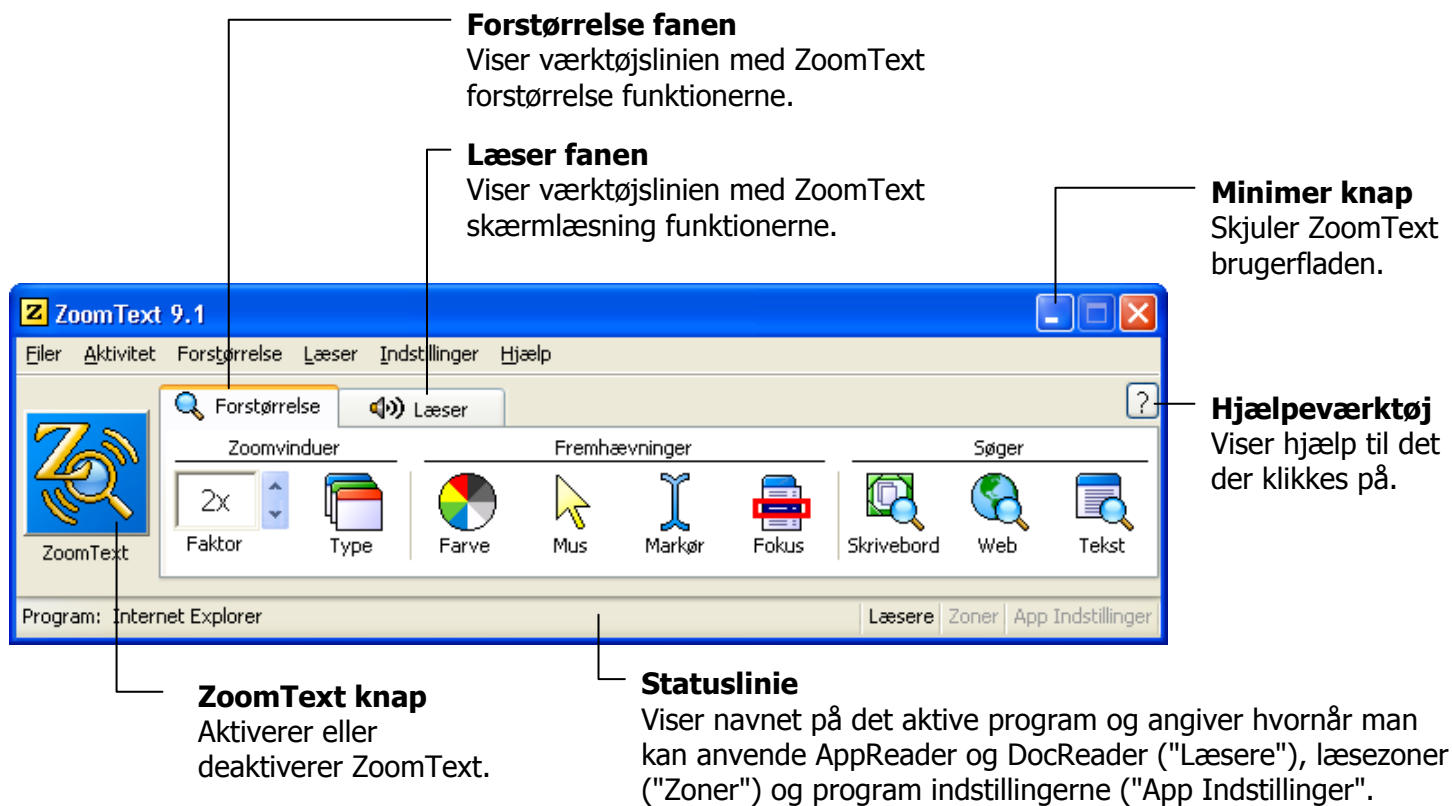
**Forstørrelse fanen**
Viser værktøjslinien med ZoomText forstørrelse funktionerne.

**Læser fanen**
Viser værktøjslinien med ZoomText skærmlæsning funktionerne.

**Minimer knap**
Skjuler ZoomText brugerfladen.

ZoomText 9.1

Filer Aktivitet Forstørrelse Læser Indstillinger Hjælp

Forstørrelse Læser ?

Zoomvinduer Fremhævninger Søger

2x

ZoomText Faktor Type Farve Mus Markør Fokus Skrivebord Web Tekst

Program: Internet Explorer Læsere Zoner App Indstillinger

**Hjælpeværktøj**
Viser hjælp til det der klikkes på.

**ZoomText knap**
Aktiverer eller deaktiverer ZoomText.

**Statuslinie**
Viser navnet på det aktive program og angiver hvornår man kan anvende AppReader og DocReader ("Læsere"), læsezoner ("Zoner") og program indstillingerne ("App Indstillinger".